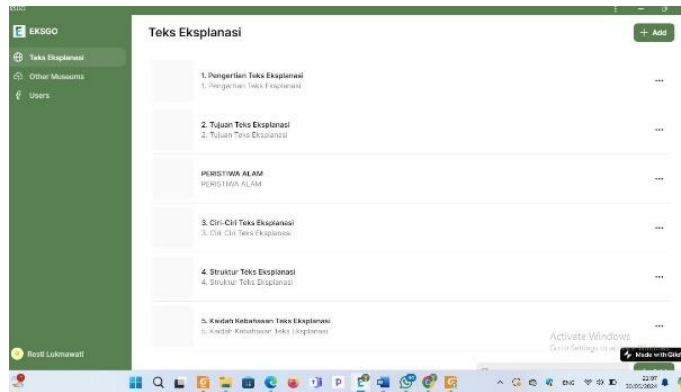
EKSGO

Teks Eksplanasi

Other Museums

Users

Rosti Lukmawati

Teks Eksplanasi

+ Add

1. Pengertian Teks Eksplanasi
1. Pengertian Teks Eksplanasi

2. Tujuan Teks Eksplanasi
2. Tujuan Teks Eksplanasi

PERISTIWA ALAM
PERISTIWA ALAM

3. Ciri-Ciri Teks Eksplanasi
3. Ciri-Ciri Teks Eksplanasi

4. Struktur Teks Eksplanasi
4. Struktur Teks Eksplanasi

5. Kaidah Kebahasaan Teks Eksplanasi
5. Kaidah Kebahasaan Teks Eksplanasi

Activate Windows
Go to Settings to activate Windows.

Made with Glide

ENG
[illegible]